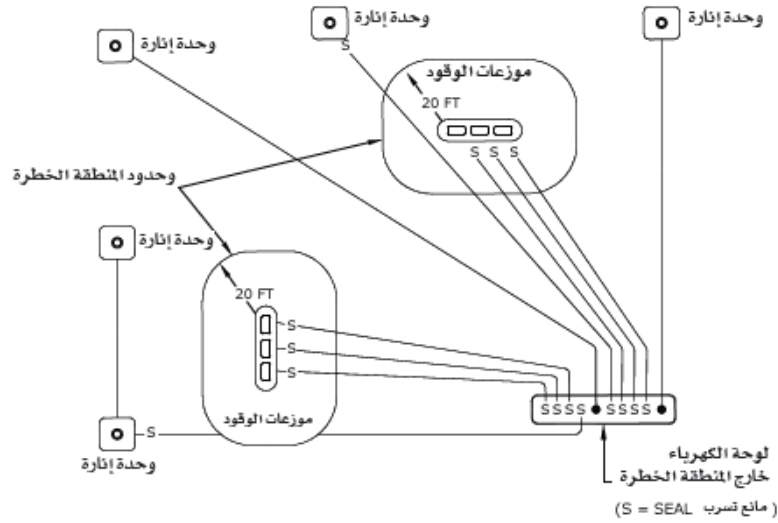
وحدة إنارة
وحدة إنارة
S
وحدة إنارة
موزعات الوقود
20 FT
S S S
وحدود المنطقة الخطرة
وحدة إنارة
20 FT
S
S
S
موزعات الوقود
S S S S S S S S
وحدة إنارة
S
وحدة إنارة
لوحة الكهرباء
خارج المنطقة الخطرة
(S = SEAL مانع تسرب)